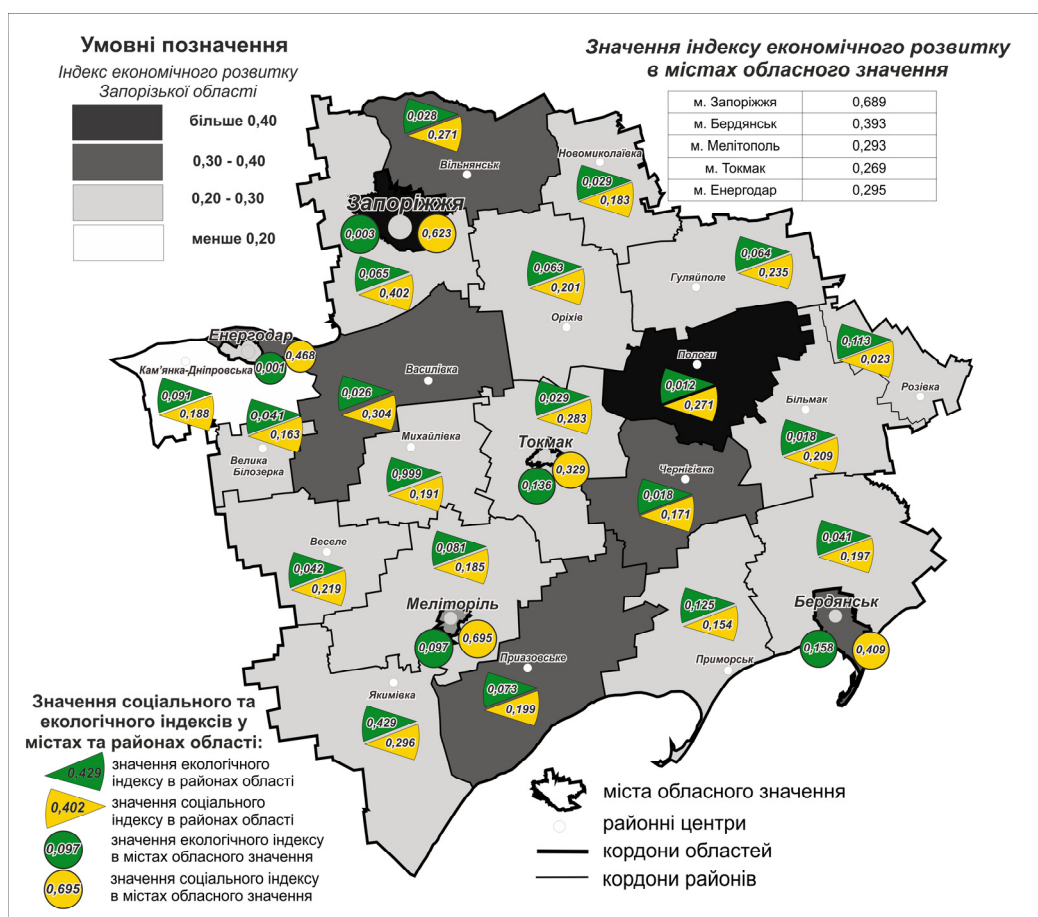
Умовні позначення
Індекс економічного розвитку Запорізької області

більше 0,40
0,30 - 0,40
0,20 - 0,30
менше 0,20

Значення індексу економічного розвитку в містах обласного значення

| м. Запоріжжя | 0,689 |
|---|---|
| м. Бердянськ | 0,393 |
| м. Мелітополь | 0,293 |
| м. Токмак | 0,269 |
| м. Енергодар | 0,295 |

0,028
0,271
Вільнянськ
Новомиколаївка
0,029
0,183
Запоріжжя
0,003
0,623
0,065
0,402
0,063
0,201
0,064
0,235
Гуляйполе
Оріхів
Енергодар
0,468
0,001
Кам'янка-Дніпровська
0,091
0,188
Василівка
0,026
0,304
0,041
0,163
Велика Білозерка
Михайлівка
0,999
0,191
0,029
0,283
Токмак
0,136
0,329
Пологи
0,012
0,271
0,113
0,023
Розівка
Більмак
0,018
0,209
Чернігівка
0,018
0,171
Веселе
0,042
0,219
0,081
0,185
Меліторіль
0,097
0,695
0,041
0,197
0,125
0,154
Бердянськ
0,158
0,409
Приазовське
0,073
0,199
Приморськ
Якимівка
0,429
0,296

Значення соціального та екологічного індексів у містах та районах області:
0,429 значення екологічного індексу в районах області
0,402 значення соціального індексу в районах області
0,097 значення екологічного індексу в містах обласного значення
0,695 значення соціального індексу в містах обласного значення

міста обласного значення
районні центри
кордони областей
кордони районів